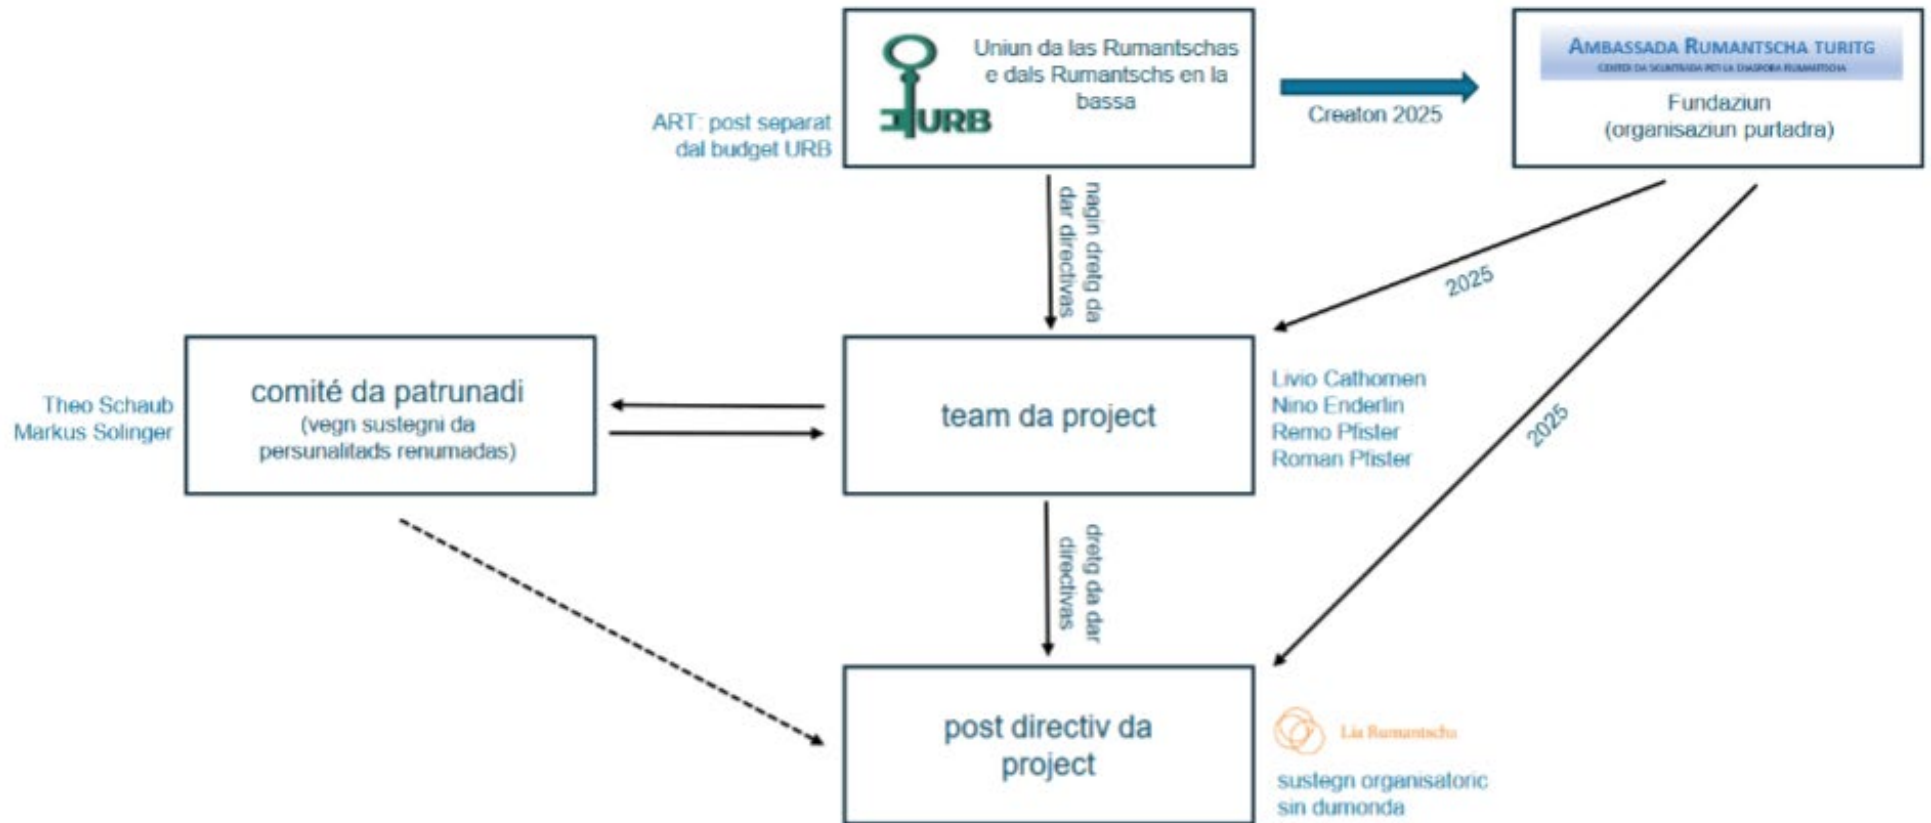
URB

Uniun da las Rumantschas e dals Rumantschs en la bassa

ART: post separat dal budget URB

Creaton 2025

AMBASSADA RUMANTSCHA TURITG
CENTER DA SCUNTRADA PER LA DIASPORA RUMANTSCHA

Fundaziun (organisaziun purtadra)

nagin dretg da dar directivas

2025

2025

Theo Schaub
Markus Solinger

comité da patrunadi
(vegn sustegni da persunalitads renumadas)

team da project

Livio Cathomen
Nino Enderlin
Remo Pfister
Roman Pfister

dretg da dar directivas

post directiv da project

Lia Rumantscha

sustegn organisatoric sin dumonda